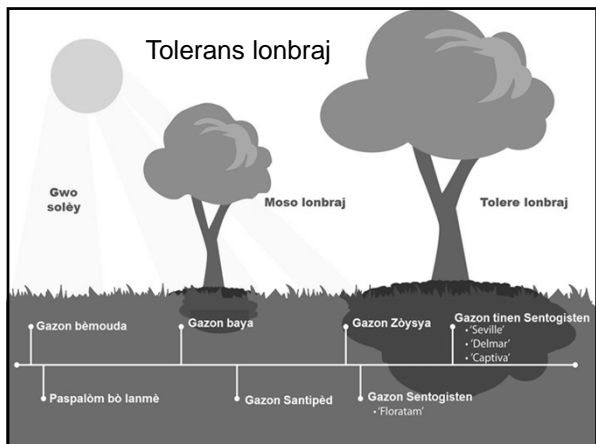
Tolerans lonbraj

Gwo solèy

Moso lonbraj

Tolere lonbraj

Gazon bèmouda

Gazon baya

Gazon Zòysya

Gazon tinen Sentogisten
• 'Seville'
• 'Delmar'
• 'Captiva'

Paspalòm bò lanmè

Gazon Santipèd

Gazon Sentogisten
• 'Floratam'